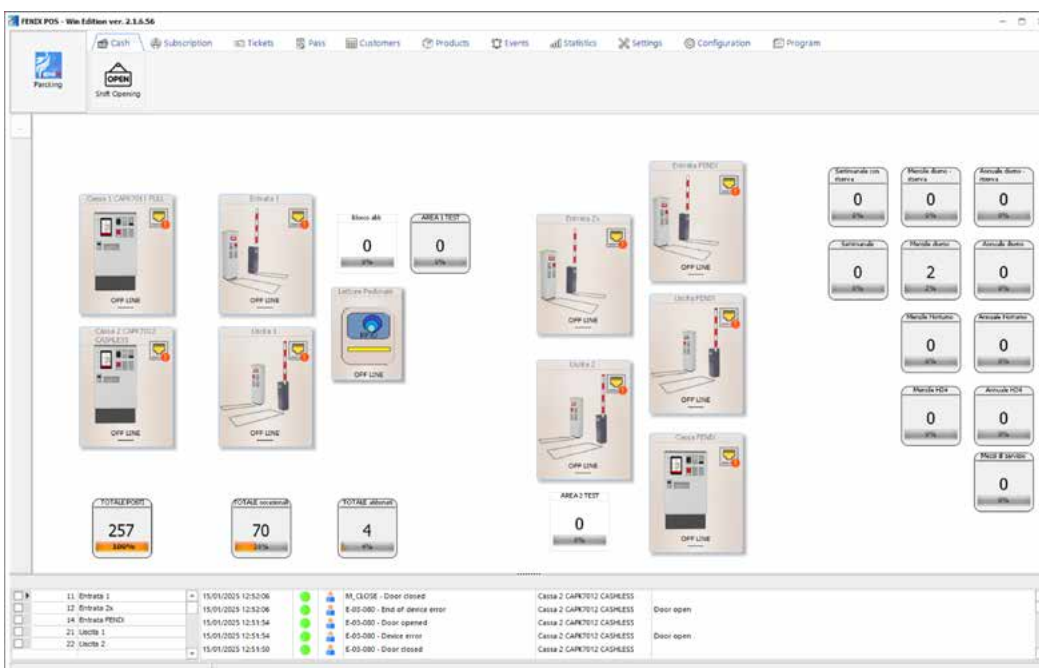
FENIX POS - Win Edition ver. 2.1.6.56

Cash
Subscription
Tickets
Pass
Customers
Products
Events
Statistics
Settings
Configuration
Program

Parking
OPEN
Shift Opening

Cassa 1 CAPK7011 FULL
OFF LINE

Entrata 1
OFF LINE

Blocco abb
0
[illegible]

AREA 1 TEST
0
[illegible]

Entrata 2x
OFF LINE

Entrata PENDI
OFF LINE

Settimanale con riserva
0
0%

Mensile diurno riserva
0
0%

Annuale diurno riserva
0
0%

Settimanale
0
0%

Mensile diurno
2
2%

Annuale diurno
0
0%

Cassa 2 CAPK7012 CASHLESS
OFF LINE

Uscita 1
OFF LINE

Lettore Pedonale
OFF LINE

Uscita PENDI
OFF LINE

Uscita 2
OFF LINE

Mensile Notturno
0
0%

Annuale Notturno
0
0%

Mensile H24
0
0%

Annuale H24
0
0%

Cassa PENDI
OFF LINE

Mezzi di servizio
0
0%

TOTALE POSTI
257
100%

TOTALE occasionali
70
27%

TOTALE abbonati
4
4%

AREA 2 TEST
0
0%

11 Entrata 1
12 Entrata 2x
14 Entrata PENDI
21 Uscita 1
22 Uscita 2

15/01/2025 12:52:06 | M_CLOSE - Door closed | Cassa 2 CAPK7012 CASHLESS
15/01/2025 12:52:06 | E-03-080 - End of device error | Cassa 2 CAPK7012 CASHLESS | Door open
15/01/2025 12:51:54 | E-03-080 - Door opened | Cassa 2 CAPK7012 CASHLESS
15/01/2025 12:51:54 | E-03-080 - Device error | Cassa 2 CAPK7012 CASHLESS | Door open
15/01/2025 12:51:50 | E-03-080 - Door closed | Cassa 2 CAPK7012 CASHLESS